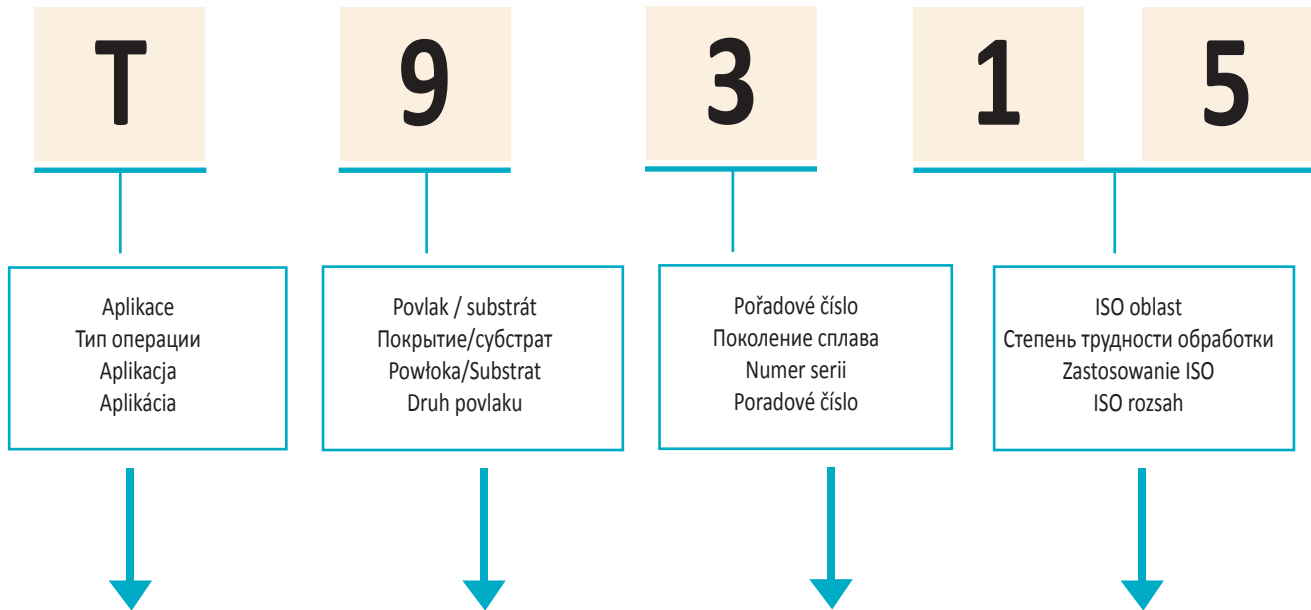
T

9

3

1 5

Aplikace
Тип операции
Aplikacja
Aplikácia

Povlak / substrát
Покрытие/субстрат
Powłoka/Substrat
Druh povlaku

Pořadové číslo
Поколение сплава
Numer serii
Poradové číslo

ISO oblast
Степень трудности обработки
Zastosowanie ISO
ISO rozsah